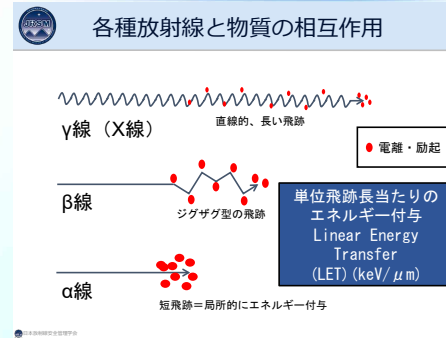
JRSM

各種放射線と物質の相互作用

γ線（X線）

直線的、長い飛跡

● 電離・励起

β線

ジグザグ型の飛跡

単位飛跡長当たりのエネルギー付与
Linear Energy Transfer
(LET)（keV/$\mu$m）

α線

短飛跡＝局所的にエネルギー付与

日本放射線安全管理学会